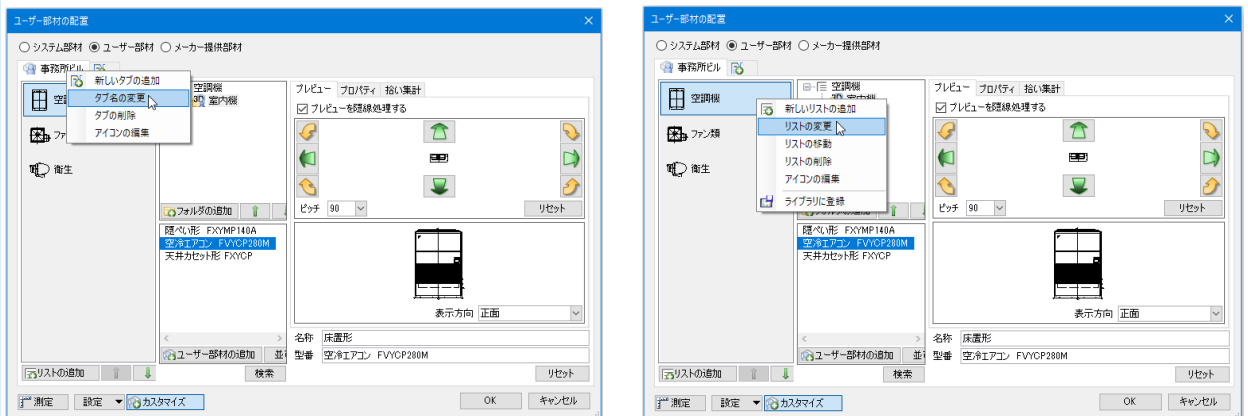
ユーザー部材の配置

○システム部材 ◉ユーザー部材 ○メーカー提供部材

事務所ビル

新しいタブの追加
タブ名の変更
タブの削除
アイコンの編集

空調機
ファン類
衛生

空調機
室内機

フォルダの追加

隠ぺい形 FXYMP140A
空冷エアコン FVYCP280M
天井カセット形 FXYCP

ユーザー部材の追加
検索

リストの追加

プレビュー プロパティ 拾い集計
☑ プレビューを隠線処理する
ピッチ 90
リセット
表示方向 正面
名称 床置形
型番 空冷エアコン FVYCP280M
リセット

測定 設定 カスタマイズ
OK キャンセル

ユーザー部材の配置

○システム部材 ◉ユーザー部材 ○メーカー提供部材

事務所ビル

空調機
ファン類
衛生

空調機
室内機

新しいリストの追加
リストの変更
リストの移動
リストの削除
アイコンの編集
ライブラリに登録

隠ぺい形 FXYMP140A
空冷エアコン FVYCP280M
天井カセット形 FXYCP

ユーザー部材の追加
検索

リストの追加

プレビュー プロパティ 拾い集計
☑ プレビューを隠線処理する
ピッチ 90
リセット
表示方向 正面
名称 床置形
型番 空冷エアコン FVYCP280M
リセット

測定 設定 カスタマイズ
OK キャンセル